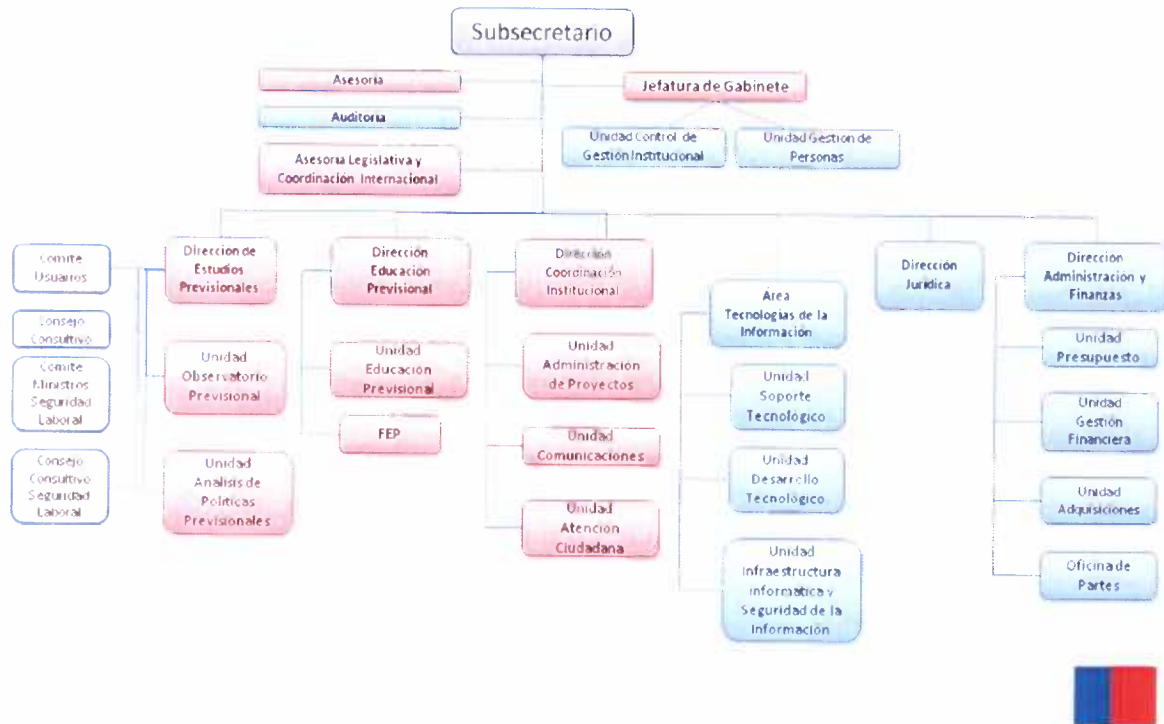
Subsecretario

Asesoria

Auditoria

Asesoria Legislativa y Coordinación Internacional

Jefatura de Gabinete

Unidad Control de Gestión Institucional

Unidad Gestion de Personas

Comite Usuarios

Consejo Consultivo

Comite Ministros Seguridad Laboral

Consejo Consultivo Seguridad Laboral

Direccion de Estudios Previsionales

Unidad Observatorio Previsional

Unidad Analisis de Politicas Previsionales

Dirección Educacion Previsional

Unidad Educacion Previsional

FEP

Direccion Coordinación Institucional

Unidad Administracion de Proyectos

Unidad Comunicaciones

Unidad Atencion Ciudadana

Área Tecnologias de la Informacion

Unidad Soporte Tecnologico

Unidad Desarrollo Tecnologico

Unidad Infraestructura informatica y Seguridad de la Información

Dirección Juridica

Direccion Administracion y Finanzas

Unidad Presupuesto

Unidad Gestión Financiera

Unidad Adquisiciones

Oficina de Partes